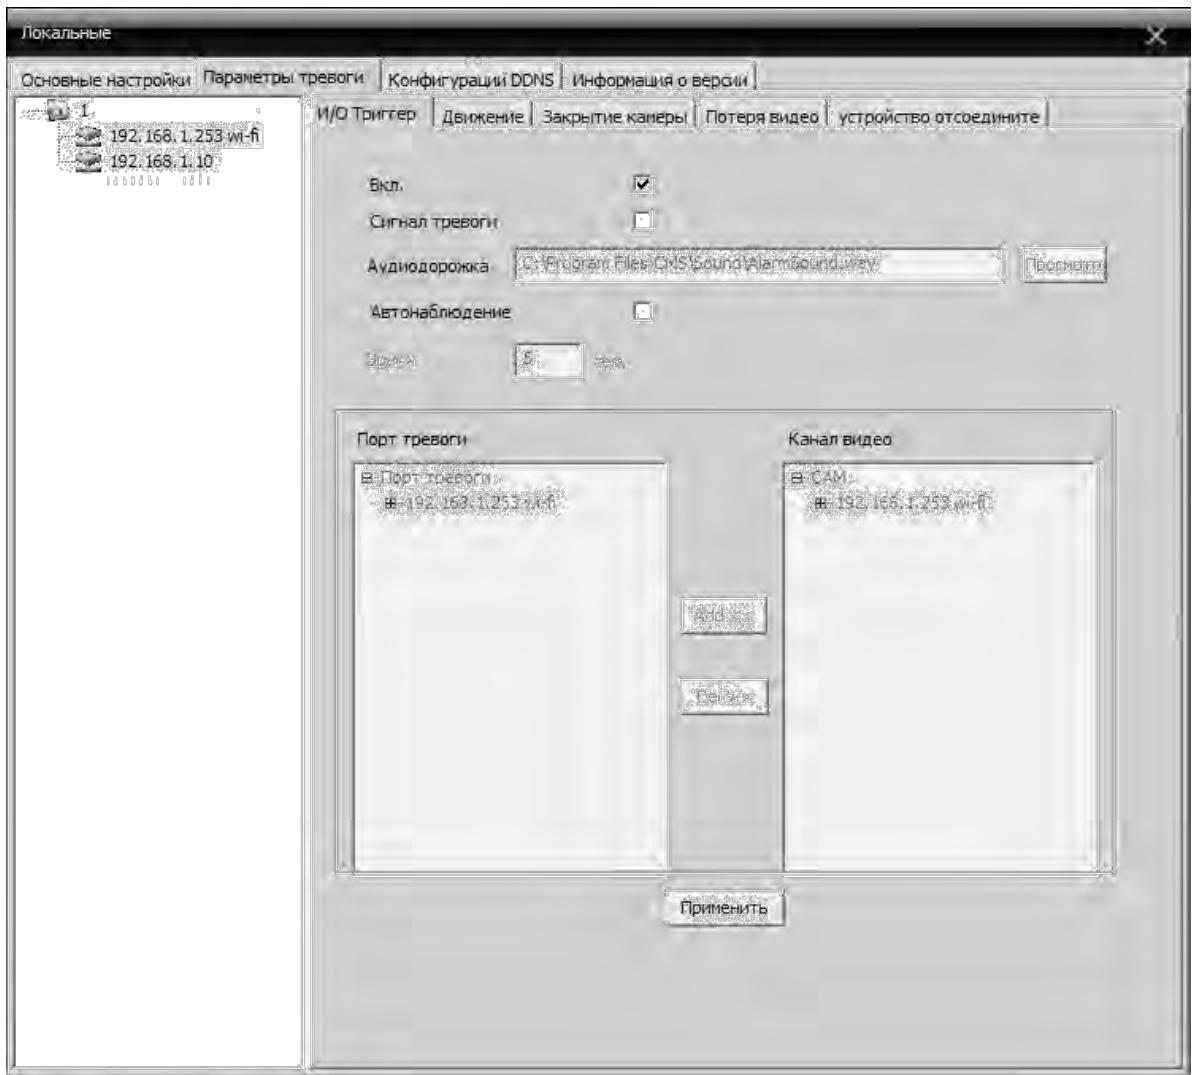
Локальные

Основные настройки | Параметры тревоги | Конфигурации DDNS | Информация о версии

1
192.168.1.253 wi-fi
192.168.1.10

И/О Триггер | Движение | Закрытие камеры | Потеря видео | устройство отсоедините

Вкл.
Сигнал тревоги
Аудиодорожка C:\Program Files\CMS\Sound\AlarmSound.wav Просмотр
Автонаблюдение
Время 5 сек.

Порт тревоги
Порт тревоги
192.168.1.253 wi-fi

Канал видео
CAM
192.168.1.253 wi-fi

Add
Delete

Применить